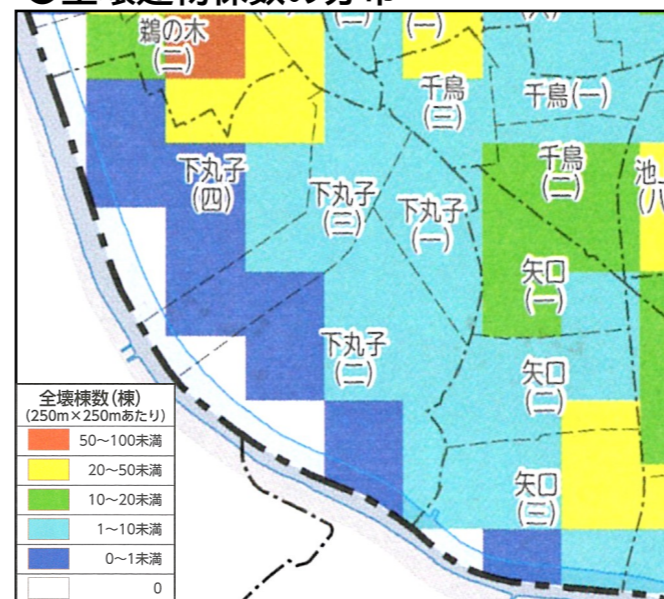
鵜の木
(二)

(一)

千鳥
(三)

千鳥(一)

下丸子
(四)

下丸子
(三)

下丸子
(一)

千鳥
(二)

池
(八

矢口
(一)

下丸子
(二)

矢口
(二)

矢口
(三)

全壊棟数(棟)
(250m×250mあたり)

| | |
|---|---|
| | 50~100未満 |
| | 20~50未満 |
| | 10~20未満 |
| | 1~10未満 |
| | 0~1未満 |
| | 0 |